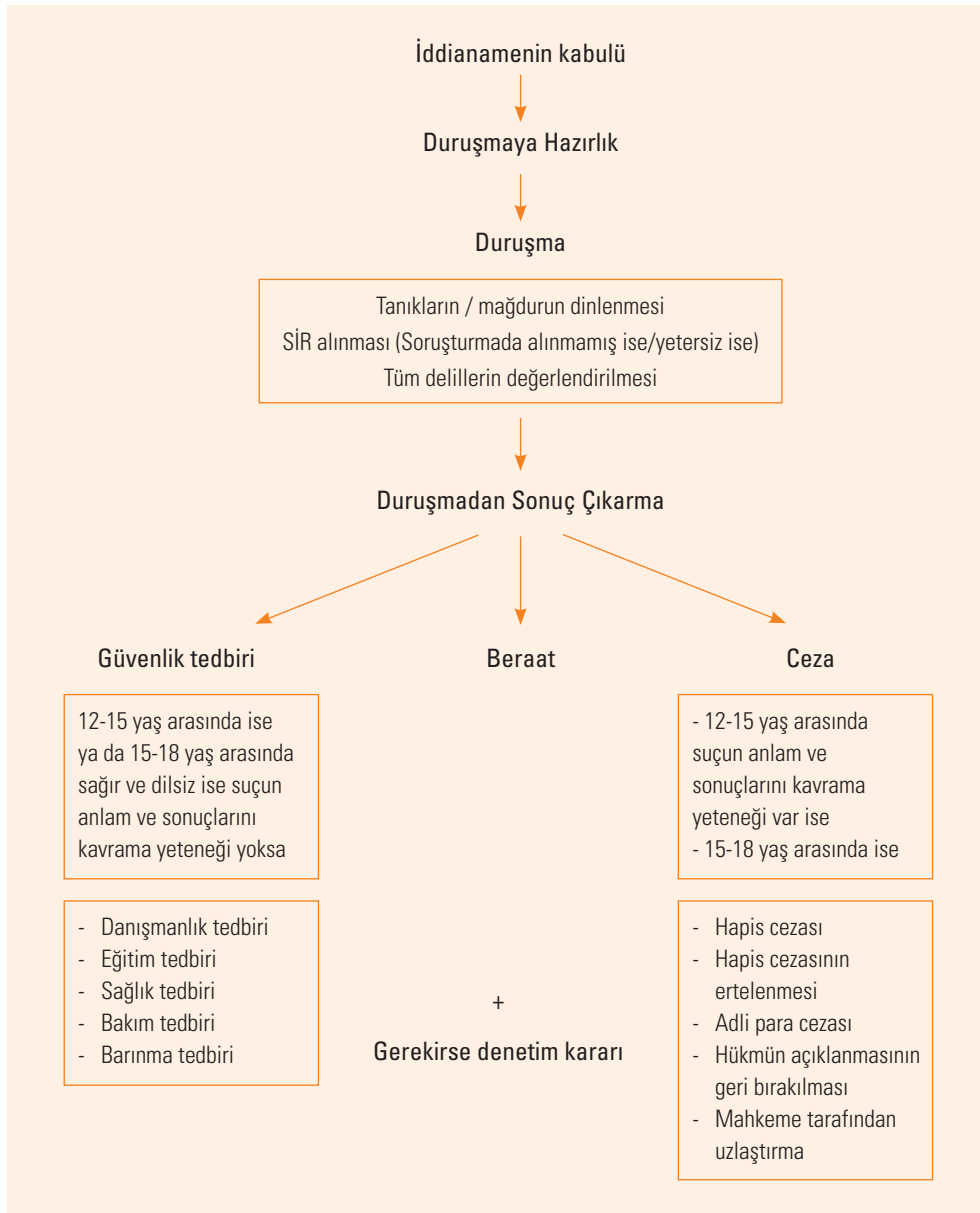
İddianamenin kabulü

Duruşmaya Hazırlık

Duruşma

Tanıkların / mağdurun dinlenmesi
SİR alınması (Soruşturmada alınmamış ise/yetersiz ise)
Tüm delillerin değerlendirilmesi

Duruşmadan Sonuç Çıkarma

Güvenlik tedbiri

12-15 yaş arasında ise ya da 15-18 yaş arasında sağır ve dilsiz ise suçun anlam ve sonuçlarını kavrama yeteneği yoksa

- Danışmanlık tedbiri
- Eğitim tedbiri
- Sağlık tedbiri
- Bakım tedbiri
- Barınma tedbiri

Beraat

+

Gerekirse denetim kararı

Ceza

- 12-15 yaş arasında suçun anlam ve sonuçlarını kavrama yeteneği var ise
- 15-18 yaş arasında ise

- Hapis cezası
- Hapis cezasının ertelenmesi
- Adli para cezası
- Hükmün açıklanmasının geri bırakılması
- Mahkeme tarafından uzlaştırma